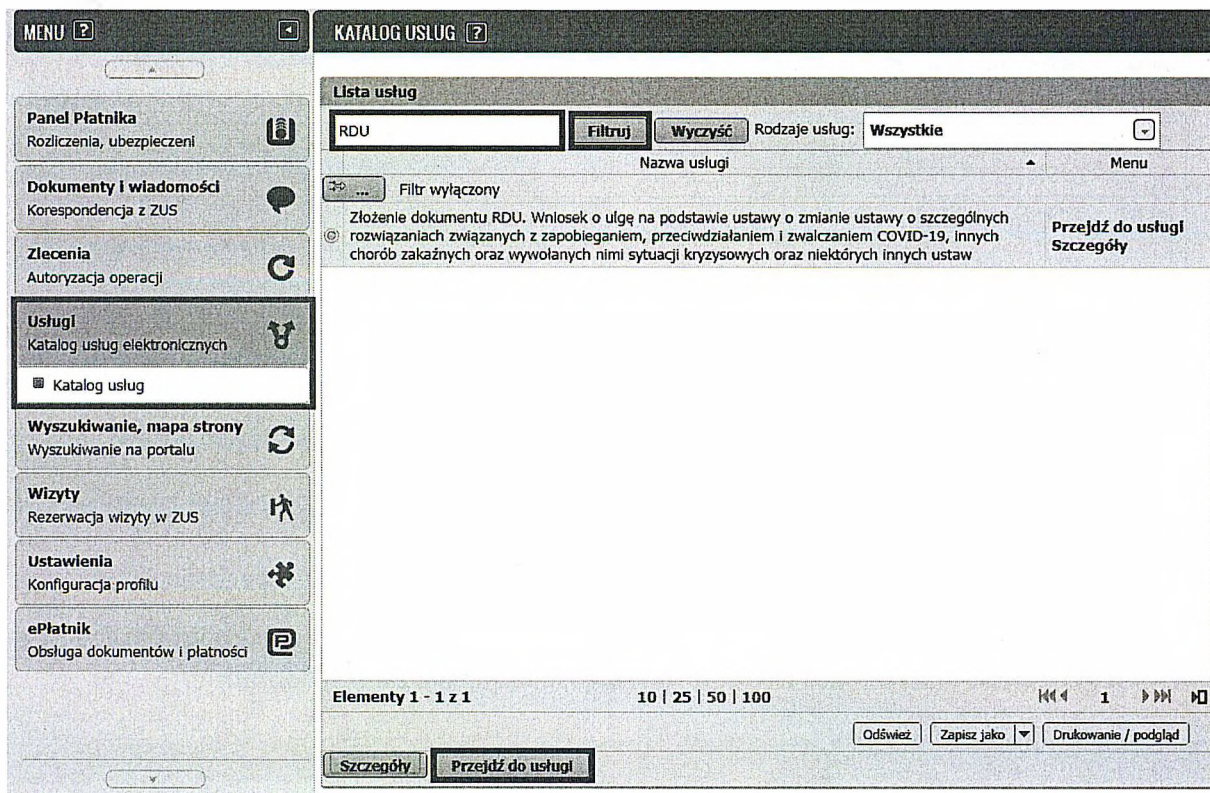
MENU ?

Panel Płatnika
Rozliczenia, ubezpieczeni

Dokumenty i wiadomości
Korespondencja z ZUS

Zlecenia
Autoryzacja operacji

Usługi
Katalog usług elektronicznych

Katalog usług

Wyszukiwanie, mapa strony
Wyszukiwanie na portalu

Wizyty
Rezerwacja wizyty w ZUS

Ustawienia
Konfiguracja profilu

ePłatnik
Obsługa dokumentów i płatności

KATALOG USLUG ?

Lista usług

RDU Filtruj Wyczyść Rodzaje usług: Wszystkie

| Nazwa usługi | Menu |
|---|---|
| Filtr wyłączony | |
| Złożenie dokumentu RDU. Wniosek o ulgę na podstawie ustawy o zmianie ustawy o szczególnych rozwiązaniach związanych z zapobieganiem, przeciwdziałaniem i zwalczaniem COVID-19, innych chorób zakaźnych oraz wywołanych nimi sytuacji kryzysowych oraz niektórych innych ustaw | Przejdź do usługi Szczegóły |

Elementy 1 - 1 z 1 10 | 25 | 50 | 100 1

Odśwież Zapisz jako Drukowanie / podgląd

Szczegóły Przejdź do usługi